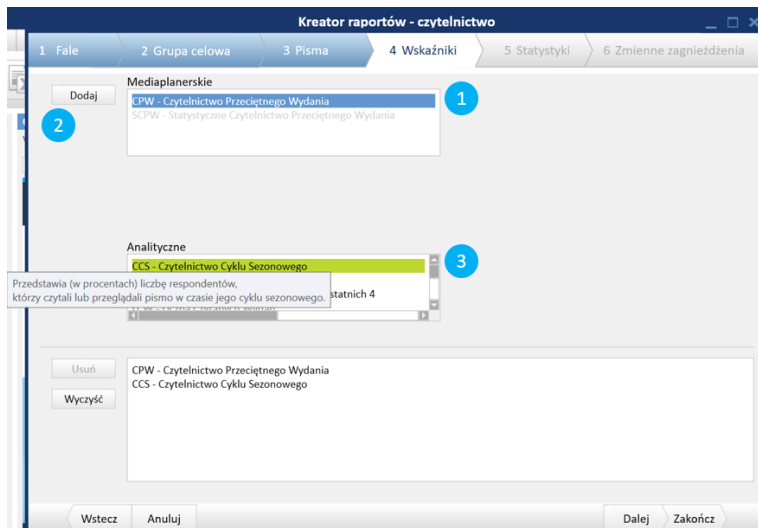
Kreator raportów - czytelnictwo

1 Fale
2 Grupa celowa
3 Pisma
4 Wskaźniki
5 Statystyki
6 Zmienne zagnieżdżenia

Dodaj

2

Mediaplanerskie

CPW - Czytelnictwo Przeciętnego Wydania
SCPW - Statystyczne Czytelnictwo Przeciętnego Wydania

1

Analityczne

CCS - Czytelnictwo Cyklu Sezonowego

Przedstawia (w procentach) liczbę respondentów, którzy czytali lub przeglądali pismo w czasie jego cyklu sezonowego.

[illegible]statnich 4

3

Usuń

Wyczyść

CPW - Czytelnictwo Przeciętnego Wydania
CCS - Czytelnictwo Cyklu Sezonowego

Wstecz
Anuluj
Dalej
Zakończ